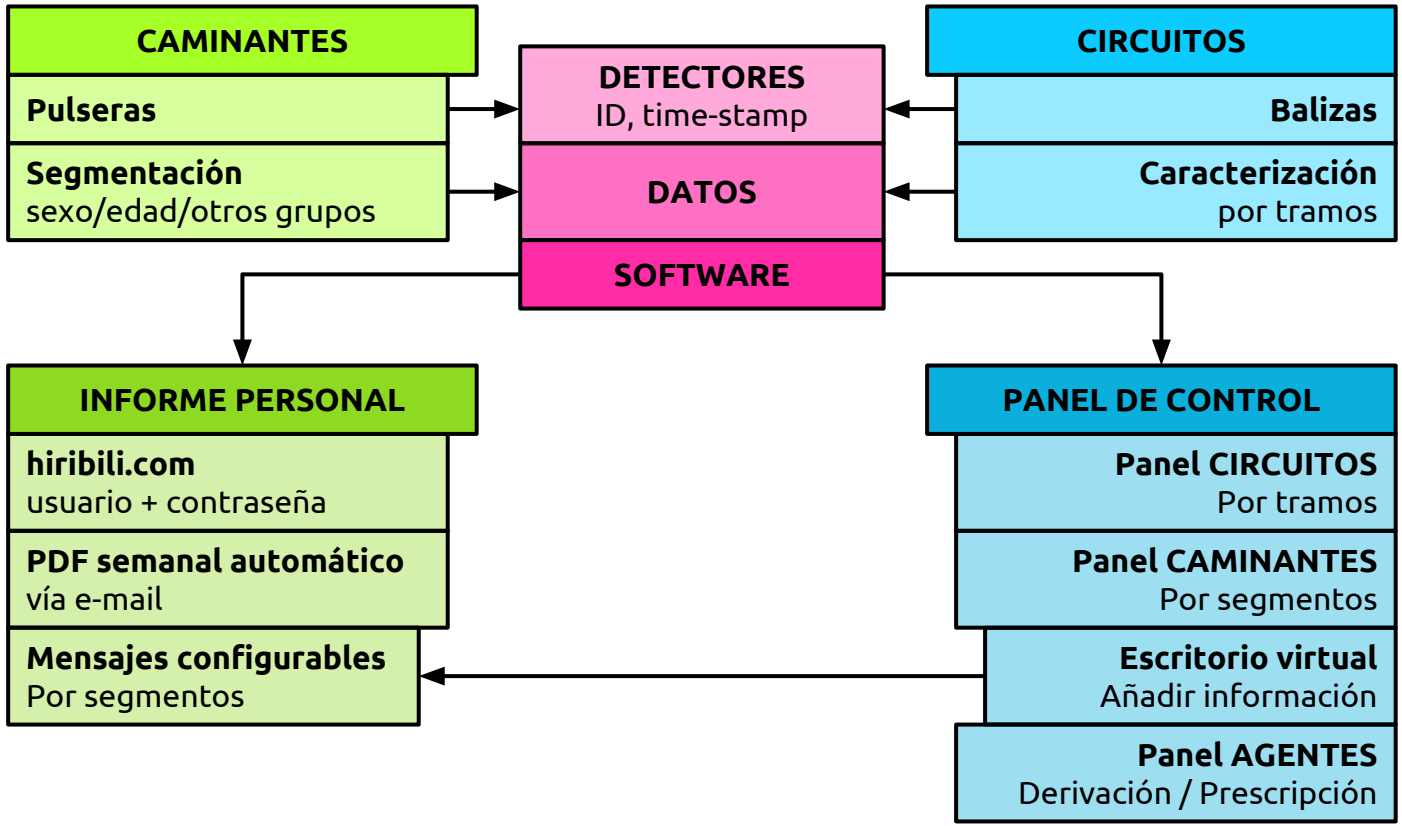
CAMINANTES

Pulseras

Segmentación
sexo/edad/otros grupos

DETECTORES
ID, time-stamp

DATOS

SOFTWARE

CIRCUITOS

Balizas

Caracterización
por tramos

INFORME PERSONAL

hiribili.com
usuario + contraseña

PDF semanal automático
vía e-mail

Mensajes configurables
Por segmentos

PANEL DE CONTROL

Panel CIRCUITOS
Por tramos

Panel CAMINANTES
Por segmentos

Escritorio virtual
Añadir información

Panel AGENTES
Derivación / Prescripción